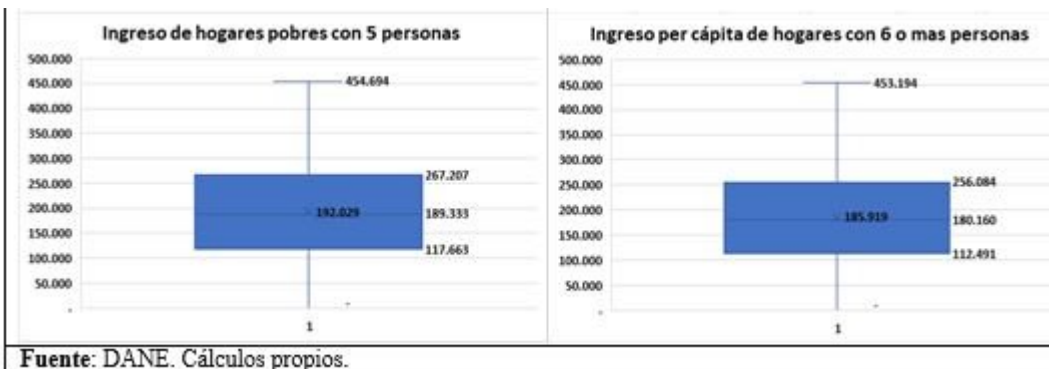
Ingreso de hogares pobres con 5 personas

500.000
450.000
400.000
350.000
300.000
250.000
200.000
150.000
100.000
50.000
-

454.694
267.207
192.029
189.333
117.663

1

Ingreso per cápita de hogares con 6 o mas personas

500.000
450.000
400.000
350.000
300.000
250.000
200.000
150.000
100.000
50.000
-

453.194
256.084
185.919
180.160
112.491

1

Fuente: DANE. Cálculos propios.